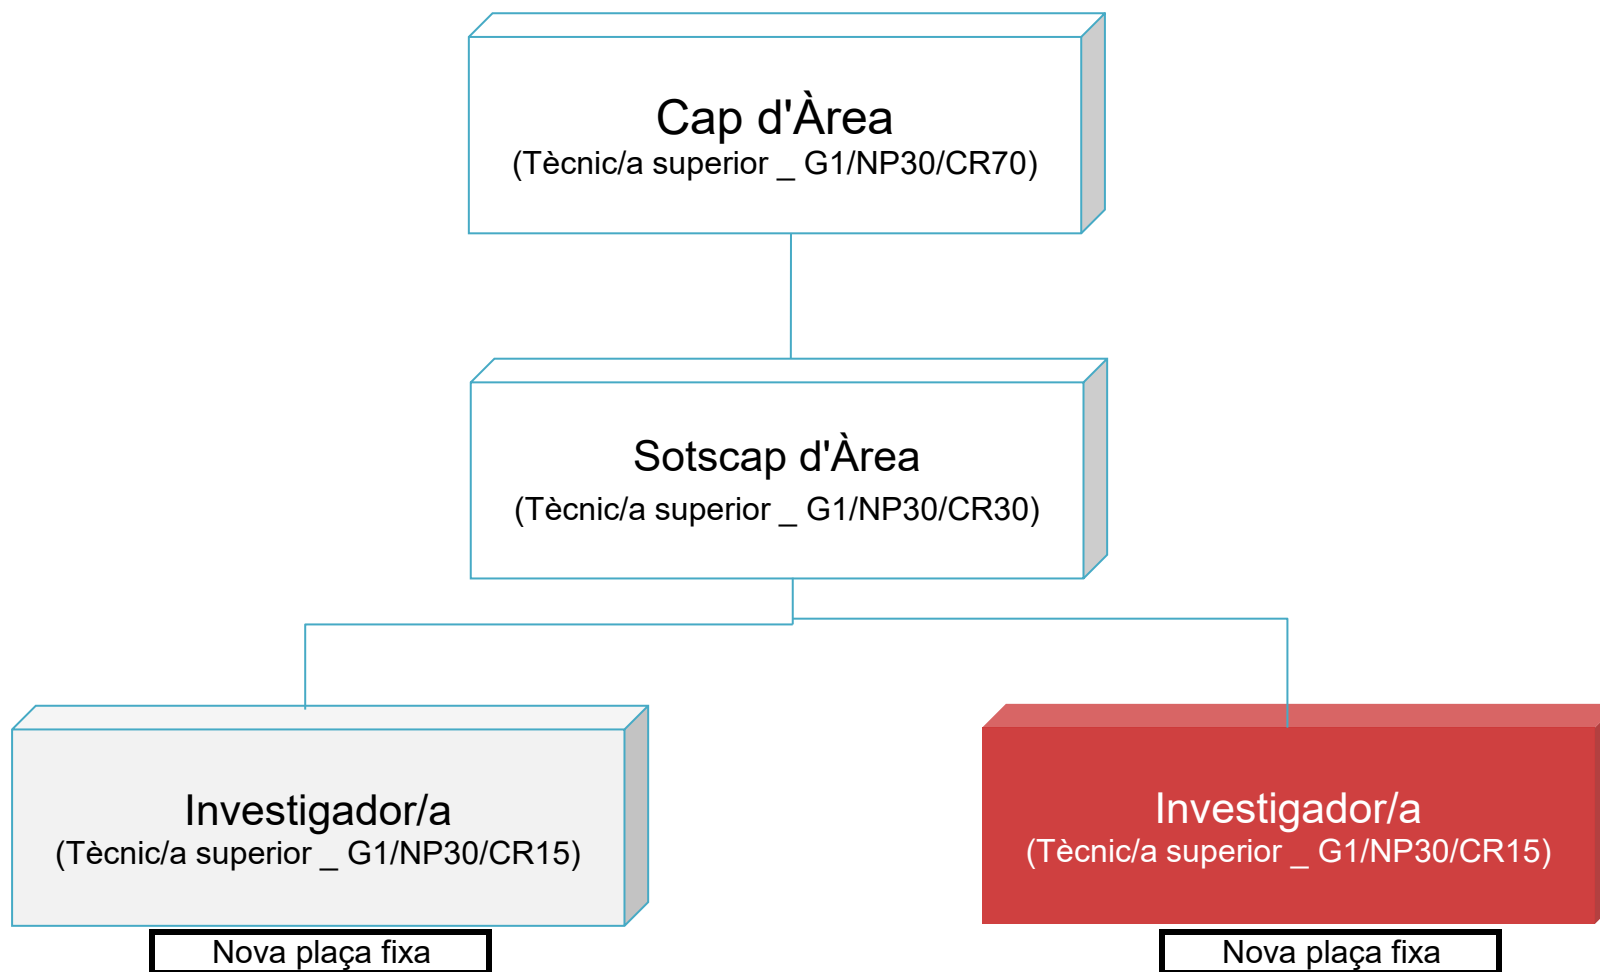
Cap d'Àrea
(Tècnic/a superior _ G1/NP30/CR70)

Sotscap d'Àrea
(Tècnic/a superior _ G1/NP30/CR30)

Investigador/a
(Tècnic/a superior _ G1/NP30/CR15)

Nova plaça fixa

Investigador/a
(Tècnic/a superior _ G1/NP30/CR15)

Nova plaça fixa